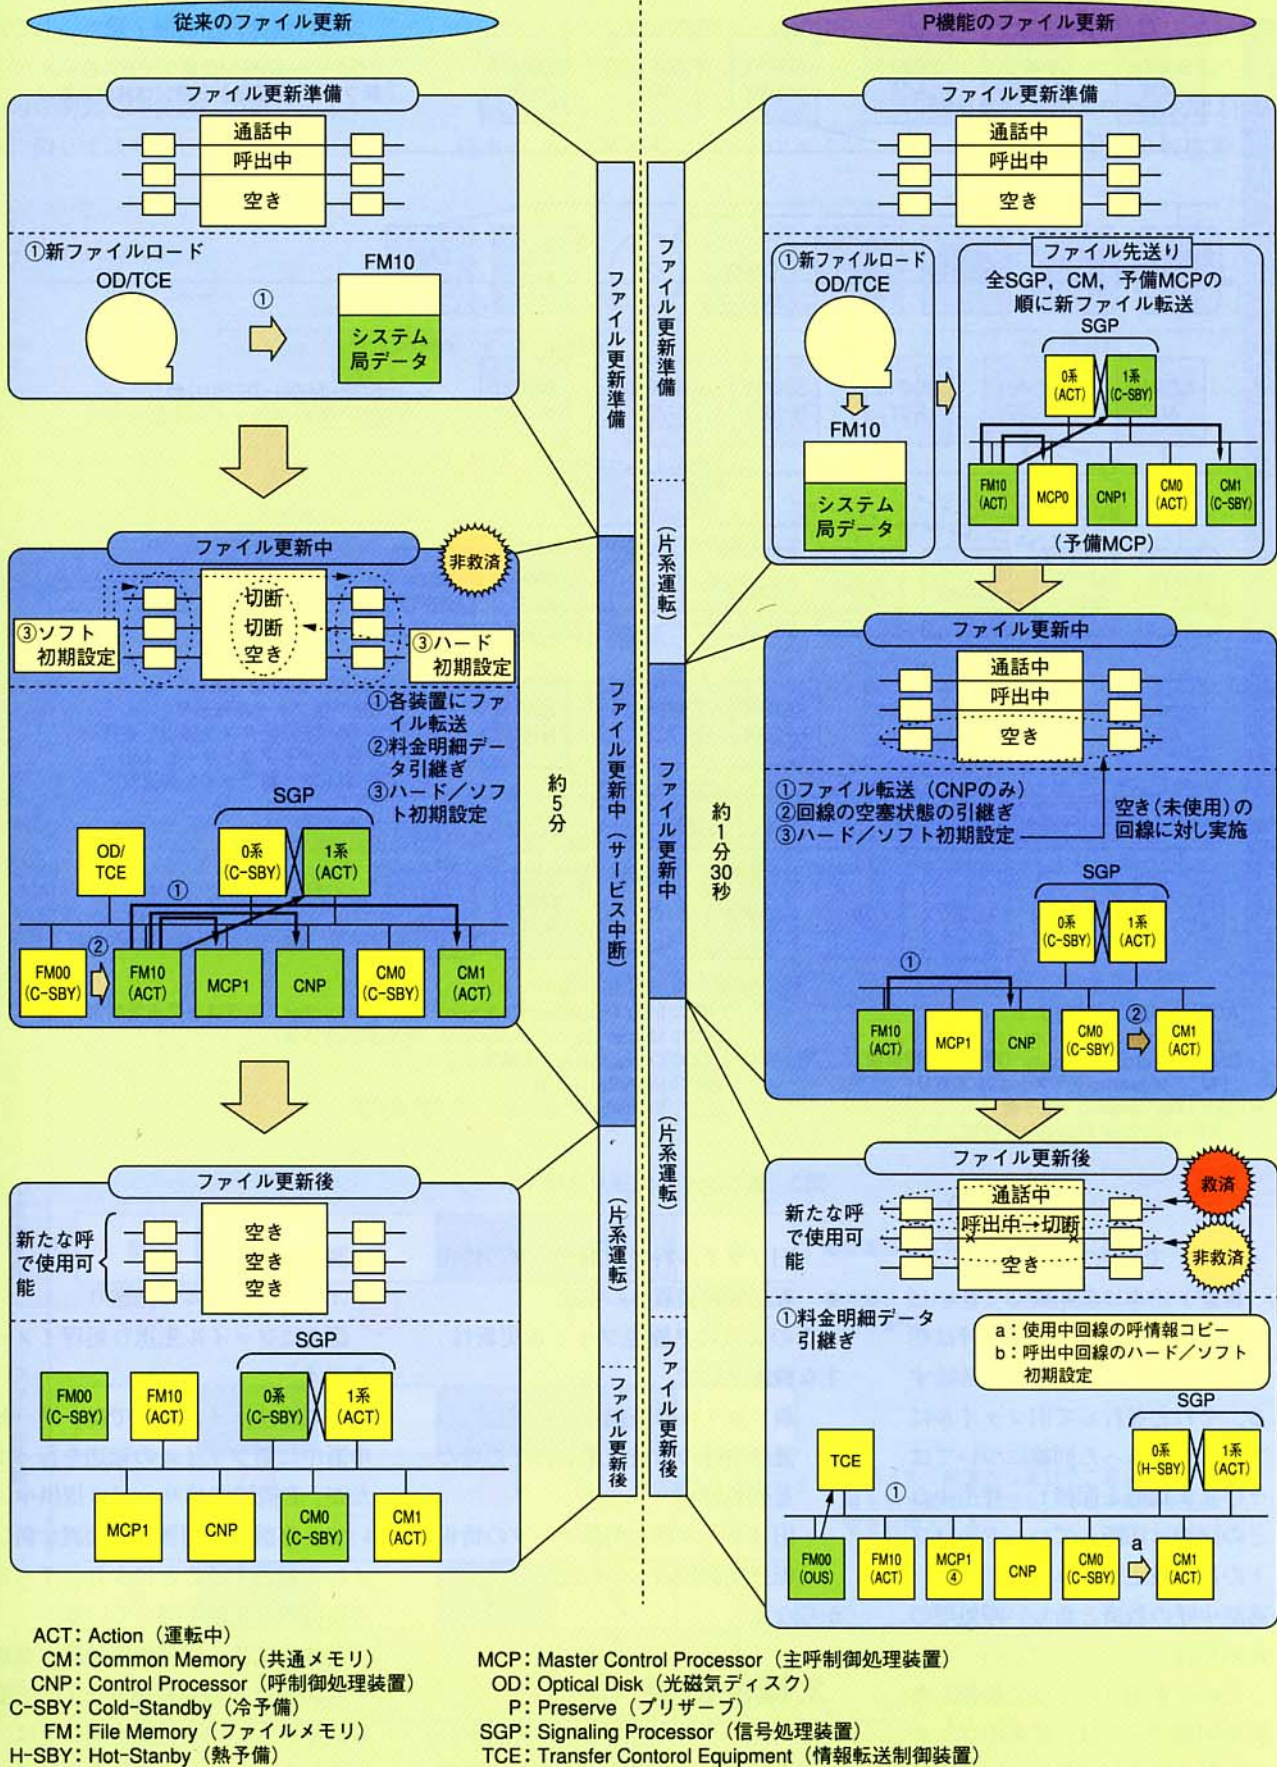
従来のファイル更新

ファイル更新準備

通話中
呼出中
空き

①新ファイルロード
OD/TCE
①
FM10
システム局データ

ファイル更新中
非救済

切断
切断
空き
③ソフト初期設定
③ハード初期設定

①各装置にファイル転送
②料金明細データ引継ぎ
③ハード／ソフト初期設定

SGP
OD/TCE
0系 (C-SBY)
1系 (ACT)
①
②
FM00 (C-SBY)
FM10 (ACT)
MCP1
CNP
CM0 (C-SBY)
CM1 (ACT)

ファイル更新後
新たな呼で使用可能
空き
空き
空き
SGP
FM00 (C-SBY)
FM10 (ACT)
0系 (C-SBY)
1系 (ACT)
MCP1
CNP
CM0 (C-SBY)
CM1 (ACT)

ファイル更新準備
ファイル更新中（サービス中断）
（片系運転）
ファイル更新後
約5分

ファイル更新準備
（片系運転）
ファイル更新中
（片系運転）
ファイル更新後
約1分30秒

P機能のファイル更新

ファイル更新準備
通話中
呼出中
空き

①新ファイルロード
OD/TCE
FM10
システム局データ

ファイル先送り
全SGP，CM，予備MCPの順に新ファイル転送
SGP
0系 (ACT)
1系 (C-SBY)
FM10 (ACT)
MCP0
CNP1
CM0 (ACT)
CM1 (C-SBY)
（予備MCP）

ファイル更新中
通話中
呼出中
空き
①ファイル転送（CNPのみ）
②回線の空塞状態の引継ぎ
③ハード／ソフト初期設定
空き（未使用）の回線に対し実施
SGP
0系 (C-SBY)
1系 (ACT)
①
②
FM10 (ACT)
MCP1
CNP
CM0 (C-SBY)
CM1 (ACT)

ファイル更新後
救済
非救済
新たな呼で使用可能
通話中
呼出中→切断
空き
①料金明細データ引継ぎ
a：使用中回線の呼情報コピー
b：呼出中回線のハード／ソフト初期設定
SGP
TCE
0系 (H-SBY)
1系 (ACT)
①
a
FM00 (OUS)
FM10 (ACT)
MCP1 ④
CNP
CM0 (C-SBY)
CM1 (ACT)

ACT：Action（運転中）
CM：Common Memory（共通メモリ）
CNP：Control Processor（呼制御処理装置）
C-SBY：Cold-Standby（冷予備）
FM：File Memory（ファイルメモリ）
H-SBY：Hot-Stanby（熱予備）

MCP：Master Control Processor（主呼制御処理装置）
OD：Optical Disk（光磁気ディスク）
P：Preserve（プリザーブ）
SGP：Signaling Processor（信号処理装置）
TCE：Transfer Contorol Equipment（情報転送制御装置）